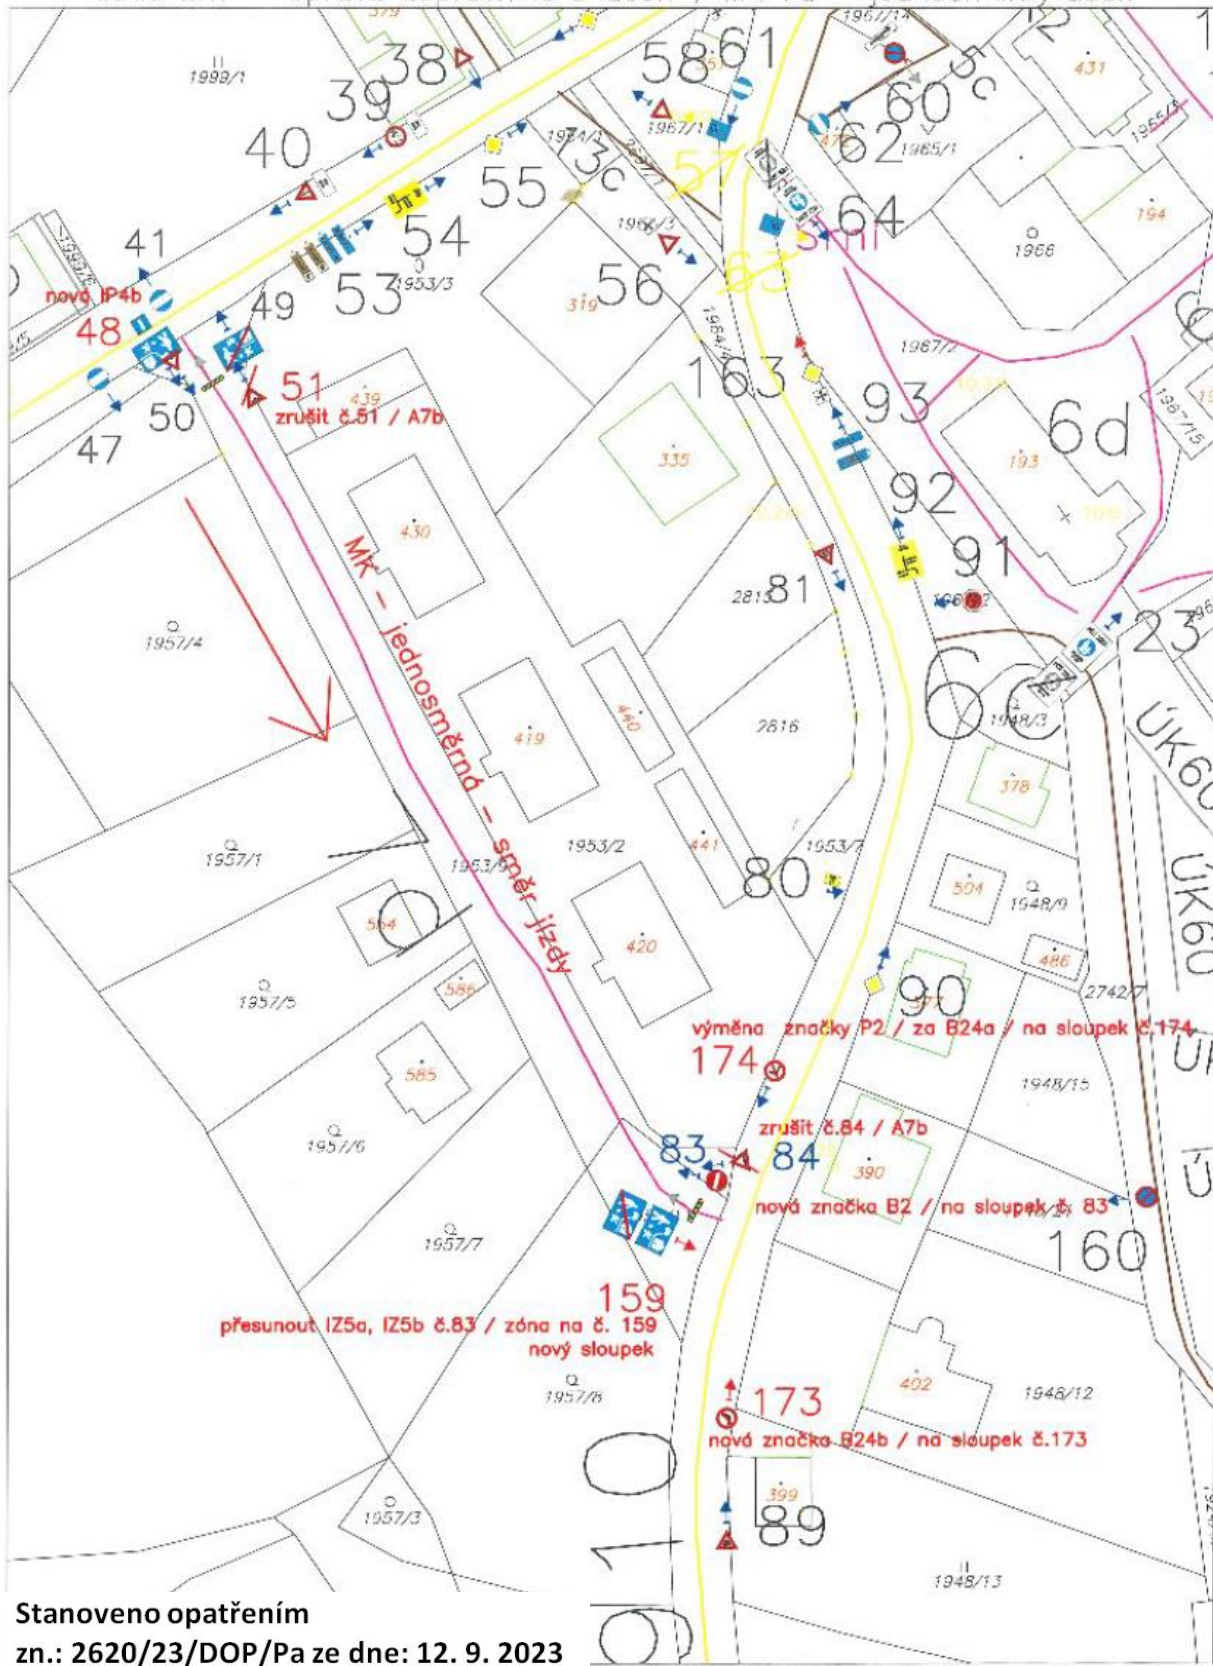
1999/1
38
39
40
58
61
1967/14
60
5c
62
1965/1
431
1965/3
12
55
3c
57
64
1967/1
476
1966
194
54
53
1953/3
41
nový IP4b
48
49
50
47
51
zrušit č.51 / A7b
439
56
319
1964/3
63
163
93
1967/2
6d
193
335
430
Mk – jednosměrná – směr jízdy
92
91
81
2815
2816
6c
1948/3
ÚK60
1957/4
419
440
378
1957/1
1953/2
441
80
1953/7
504
1948/9
564
420
486
1957/5
586
90
2742/7
výměna značky P2 / za B24a / na sloupek č.174
174
585
1948/15
1957/6
zrušit č.84 / A7b
83
84
390
nová značka B2 / na sloupek č. 83
160
1957/7
159
přesunout IZ5a, IZ5b č.83 / zóna na č. 159
nový sloupek
1957/8
173
402
1948/12
nová značka B24b / na sloupek č.173
10
399
89
1957/3
1948/13
Stanoveno opatřením
zn.: 2620/23/DOP/Pa ze dne: 12. 9. 2023